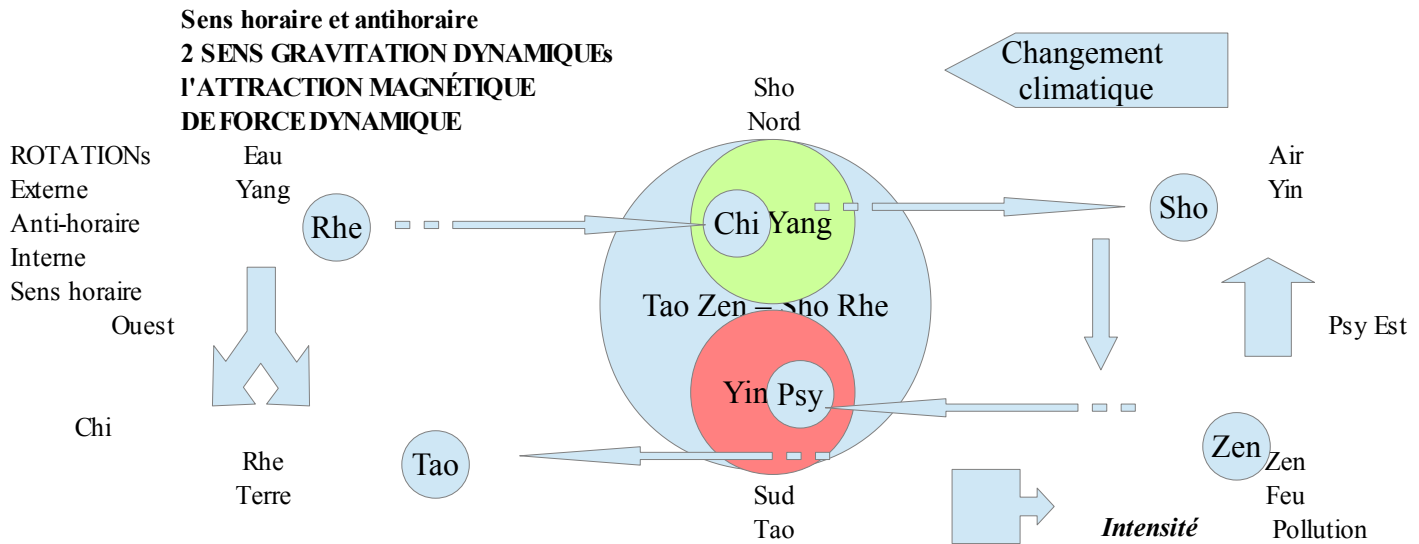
Sens horaire et antihoraire
2 SENS GRAVITATION DYNAMIQUEs
l'ATTRACTION MAGNÉTIQUE
DE FORCE DYNAMIQUE

Changement climatique

Sho
Nord

ROTATIONs
Externe
Anti-horaire
Interne
Sens horaire

Eau
Yang

Rhe

Chi Yang

Sho

Air
Yin

Ouest

Tao Zen – Sho Rhe

Psy Est

Yin Psy

Chi

Rhe
Terre

Tao

Zen

Zen
Feu
Pollution

Sud
Tao

Intensité